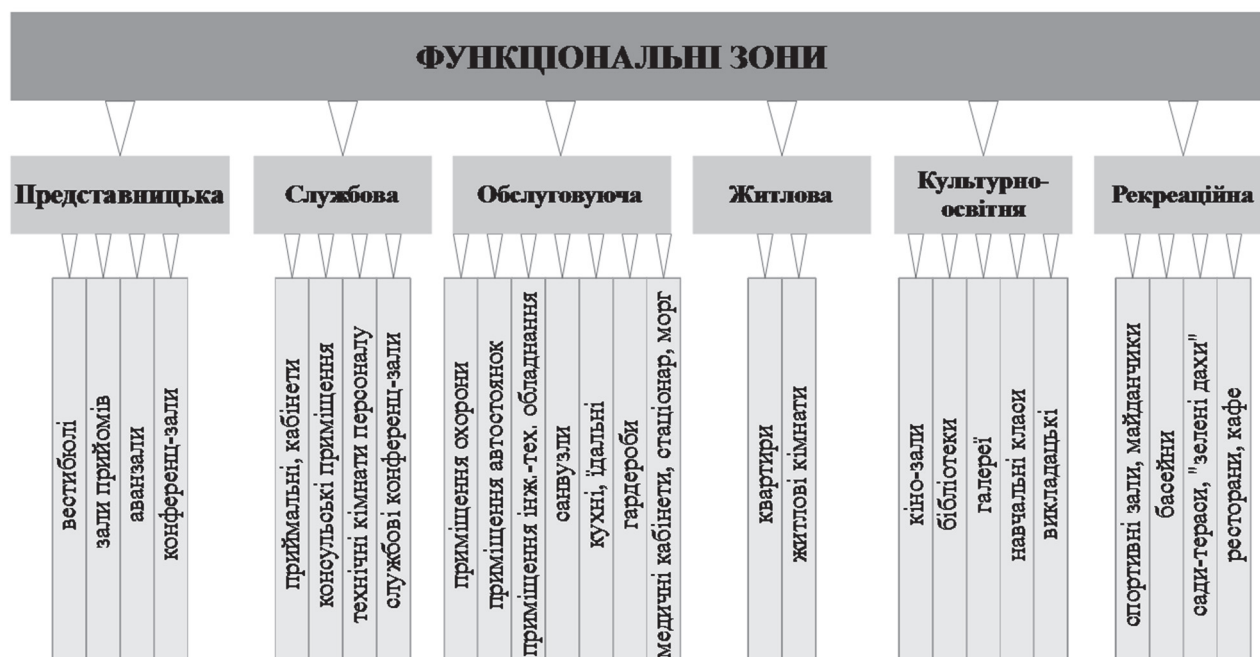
ФУНКЦІОНАЛЬНІ ЗОНИ

Представницька

вестибюлі
зали прийомів
аванзали
конференц-зали

Службова

приймальні, кабінети
консульські приміщення
технічні кімнати персоналу
службові конференц-зали

Обслуговуюча

приміщення охорони
приміщення автостоянок
приміщення інж.-тех. обладнання
санвузли
кухні, їдальні
гардероби
медичні кабінети, стаціонар, морг

Житлова

квартири
житлові кімнати

Культурно-освітня

кіно-зали
бібліотеки
галереї
навчальні класи
викладацькі

Рекреаційна

спортивні зали, майданчики
басейни
сади-тераси, "зелені дахи"
ресторани, кафе